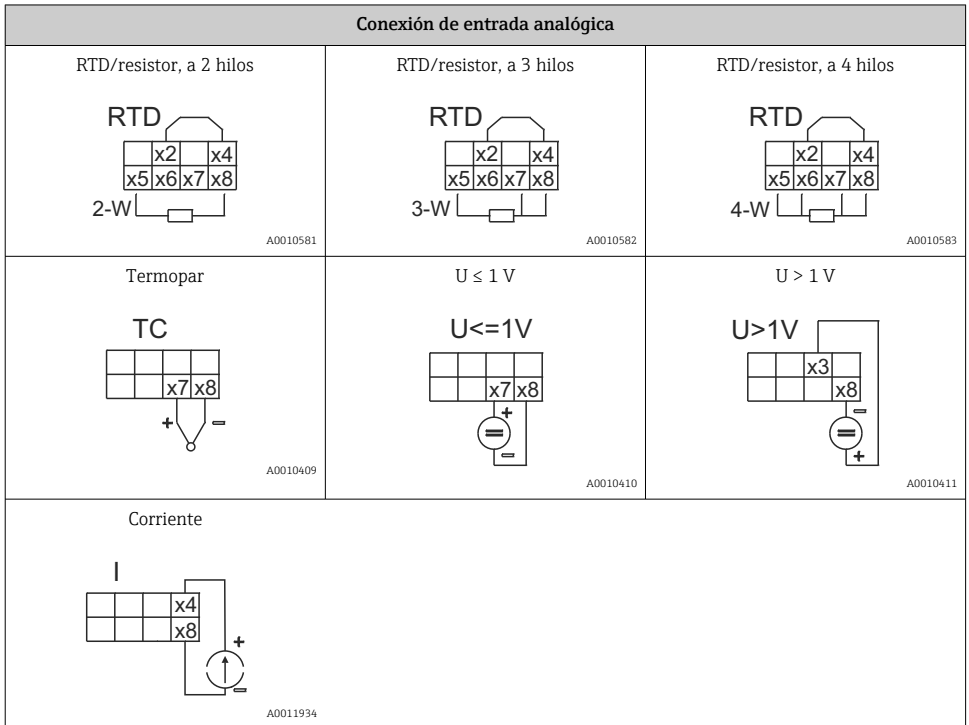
Conexión de entrada analógica

RTD/resistor, a 2 hilos

RTD
x2 x4
x5 x6 x7 x8
2-W
A0010581

RTD/resistor, a 3 hilos

RTD
x2 x4
x5 x6 x7 x8
3-W
A0010582

RTD/resistor, a 4 hilos

RTD
x2 x4
x5 x6 x7 x8
4-W
A0010583

Termopar

TC
x7 x8
+ −
A0010409

U ≤ 1 V

U<=1V
x7 x8
+
−
A0010410

U > 1 V

U>1V
x3
x8
−
+
A0010411

Corriente

I
x4
x8
+
−
A0011934